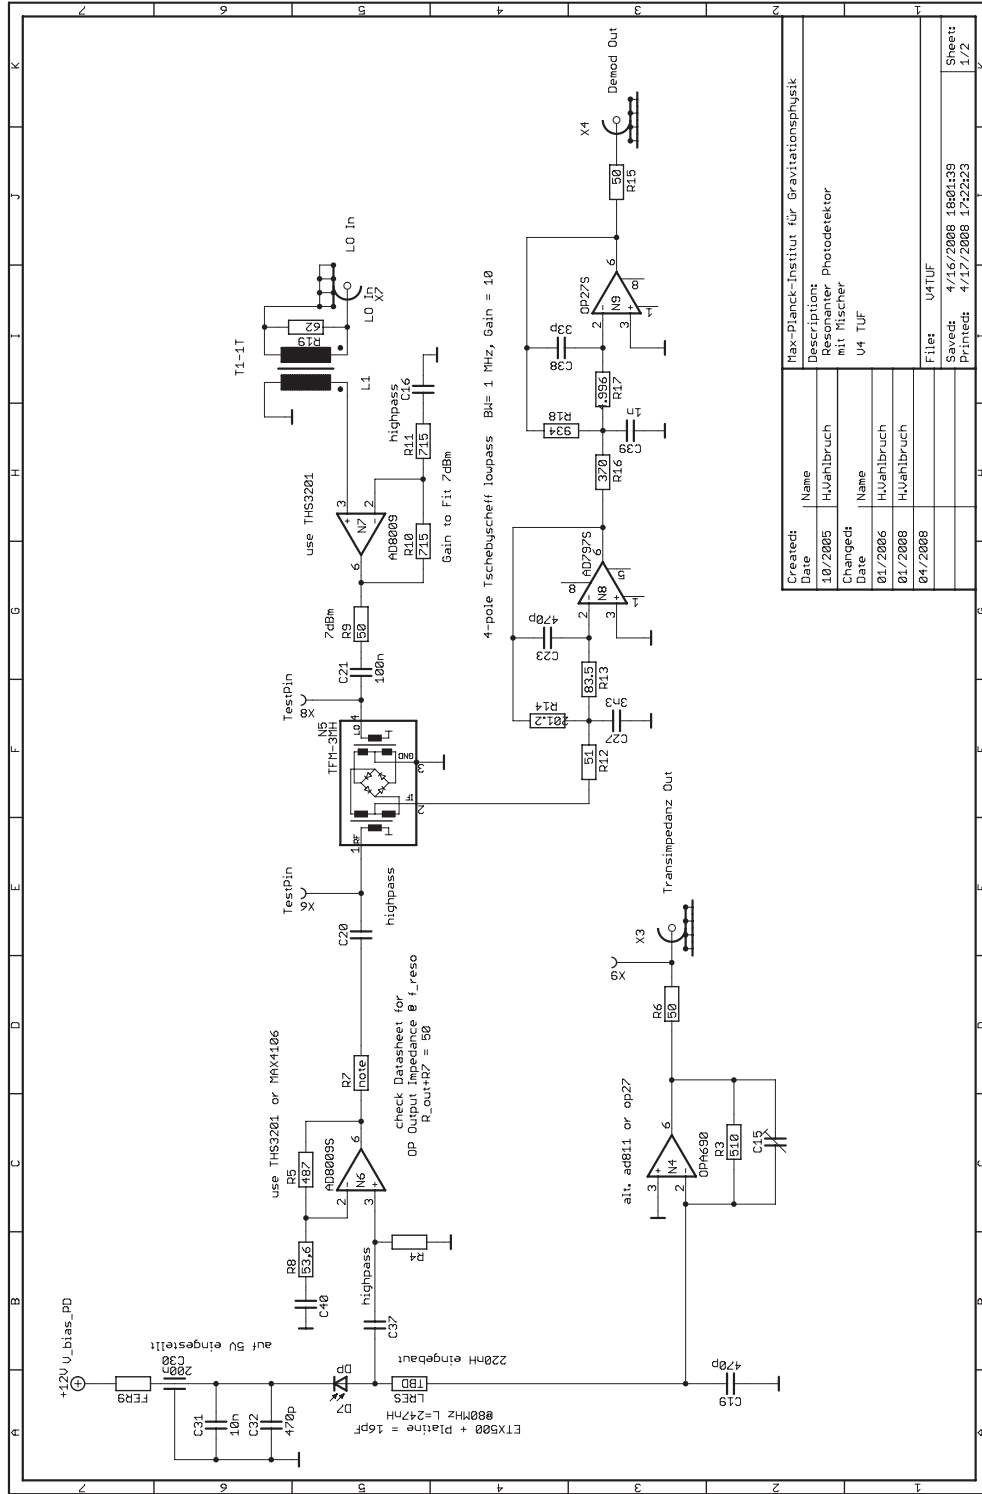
Max-Planck-Institut für Gravitationsphysik

Description:
Resonanter Photodetektor
mit Mischer

V4 TUF

File: V4TUF

Saved: 4/16/2008 18:01:39
Printed: 4/17/2008 17:22:23

Sheet: 1/2

| Created: Date | Name |
|---|---|
| 10/2005 | H.Wahlbruch |
| Changed: Date | Name |
| 01/2006 | H.Wahlbruch |
| 01/2008 | H.Wahlbruch |
| 04/2008 | |

Demod Out
X4
50
R15
OP27S
N9
33p
C38
R17
996
R18
934
1u
C39
370
R16
4-pole Tschebyscheff lowpass BW= 1 MHz, Gain = 10
AD797S
N8
470p
C23
83.5
R13
R14
201.2
3n3
C27
51
R12
Transimpedanz Out
X3
X9
R6
50
alt. ad811 or op27
N4
OPA690
R3
510
C15

LO In
X7
LO In
T1-1T
R19
62
L1
C16
highpass
R11
715
use THS3201
N7
AD8009
R10
715
Gain to Fit 7dBm
7dBm
R9
50
C21
100n
TestPin
X8
N5
TFM-3MH
LO
GND
IF
RF
TestPin
X6
highpass
C20
check Datasheet for
OP Output Impedance @ f_reso
R_out+R7 = 50
R7
note
use THS3201 or MAX4106
R5
487
AD8009S
N6
R8
53,6
C40
highpass
R4
C37
+12V U_bias_PD
FER9
C30
200p
auf 5V eingestellt
C31
10n
C32
470p
D7
DP
LRES
TBD
220nH eingebaut
ETX500 + Platine = 16pF
880MHz L=247nH
C19
470p